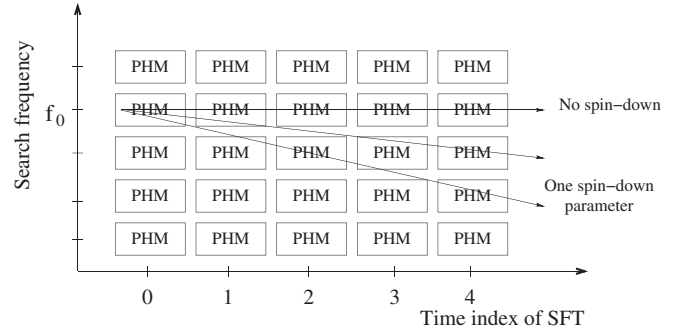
Search frequency

$f_0$

| PHM | PHM | PHM | PHM | PHM |
|---|---|---|---|---|
| PHM | PHM | PHM | PHM | PHM |
| PHM | PHM | PHM | PHM | PHM |
| PHM | PHM | PHM | PHM | PHM |
| PHM | PHM | PHM | PHM | PHM |

No spin−down

One spin−down parameter

0 1 2 3 4

Time index of SFT